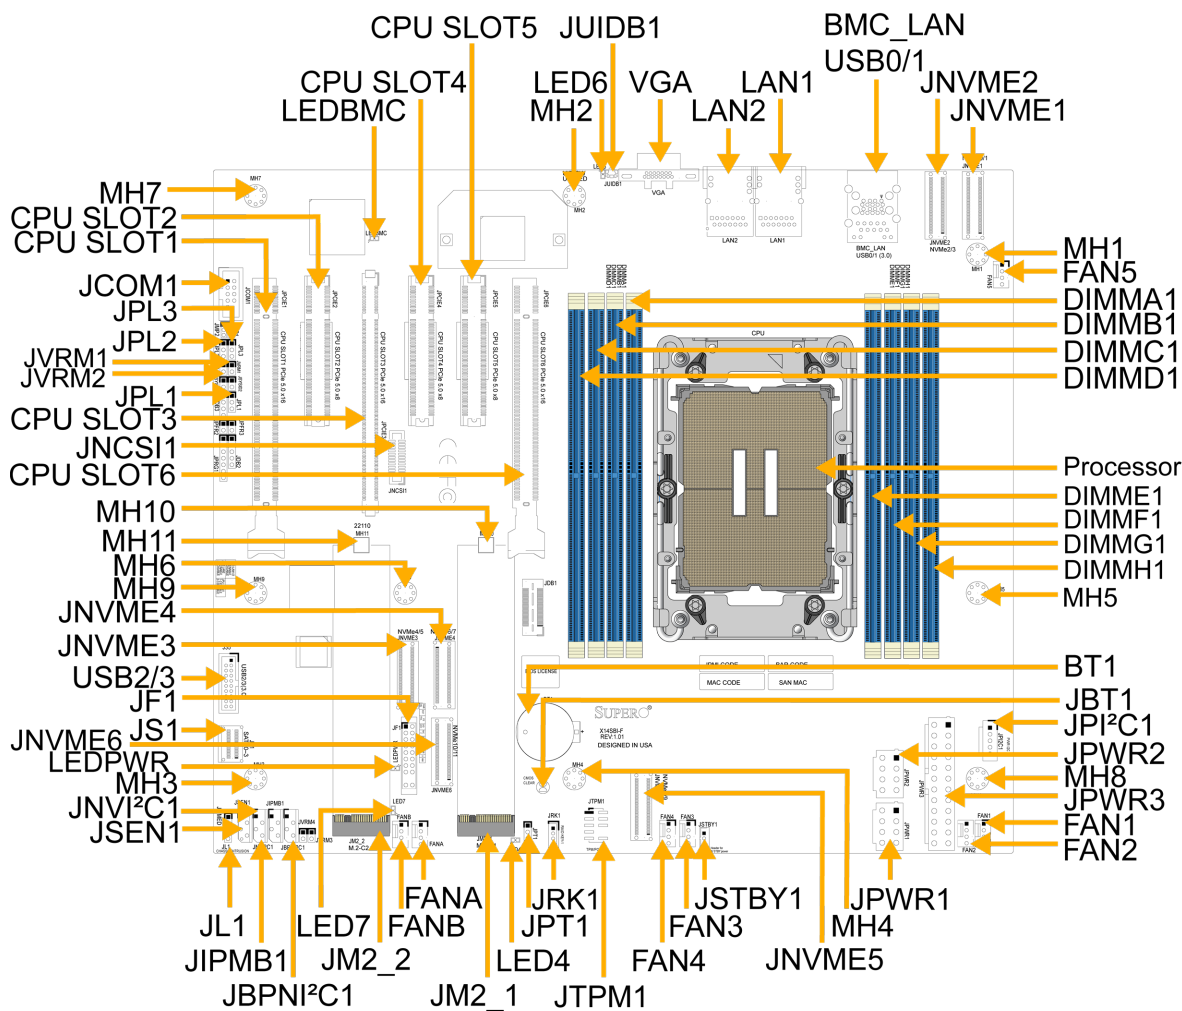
CPU SLOT5
JUIDB1
BMC_LAN
USB0/1
CPU SLOT4
LED6
VGA
LAN1
JNVME2
LEDBMC
MH2
LAN2
JNVME1
MH7
CPU SLOT2
CPU SLOT1
MH1
JCOM1
FAN5
JPL3
DIMMA1
JPL2
DIMMB1
JVRM1
DIMMC1
JVRM2
DIMMD1
JPL1
CPU SLOT3
JNCSI1
Processor
CPU SLOT6
DIMME1
MH10
DIMMF1
MH11
DIMMG1
MH6
DIMMH1
MH9
MH5
JNVME4
JNVME3
BT1
USB2/3
JF1
JBT1
JS1
JPI²C1
JNVME6
JPWR2
LEDPWR
MH8
MH3
JPWR3
JNVI²C1
FAN1
JSEN1
FAN2
FANA
JRK1
JSTBY1
JPWR1
JL1
LED7
FANB
JPT1
FAN3
MH4
JIPMB1
JM2_2
LED4
FAN4
JNVME5
JBPNI²C1
JM2_1
JTPM1
SUPERO
X14SBI-F
REV 1.01
DESIGNED IN USA
CPU
VGA
LAN2
LAN1
BMC_LAN
USB0/1 (3.0)
JNVME2
NVMe2/3
MH1
FAN5
MH7
MH2
JUIDB1
LEDBMC
JCOM1
JPCIE1
JPCIE2
JPCIE4
JPCIE5
JPCIE6
CPU SLOT1 PCIe 5.0 x16
CPU SLOT2 PCIe 5.0 x8
CPU SLOT3 PCIe 5.0 x16
CPU SLOT4 PCIe 5.0 x8
CPU SLOT5 PCIe 5.0 x8
CPU SLOT6 PCIe 5.0 x16
JNCSI1
22110
MH11
MH9
JDB1
NVMe4/5
JNVME3
JNVME4
USB2/3
JF1
LEDPWR
NVMe10/11
JNVME6
IPMI CODE
SAN CODE
MAC CODE
SAN MAC
OS LICENSE
CMOS CLEAR
MH4
LED7
JM2_2
M.2-C2
FANB
FANA
JRK1
JPT1
JTPM1
FAN4
FAN3
JSTBY1
JPWR1
JPWR2
JPWR3
FAN1
FAN2
JPI2C1
JL1
JSEN1
JIPMB1
JBPNI2C1
JNVI2C1